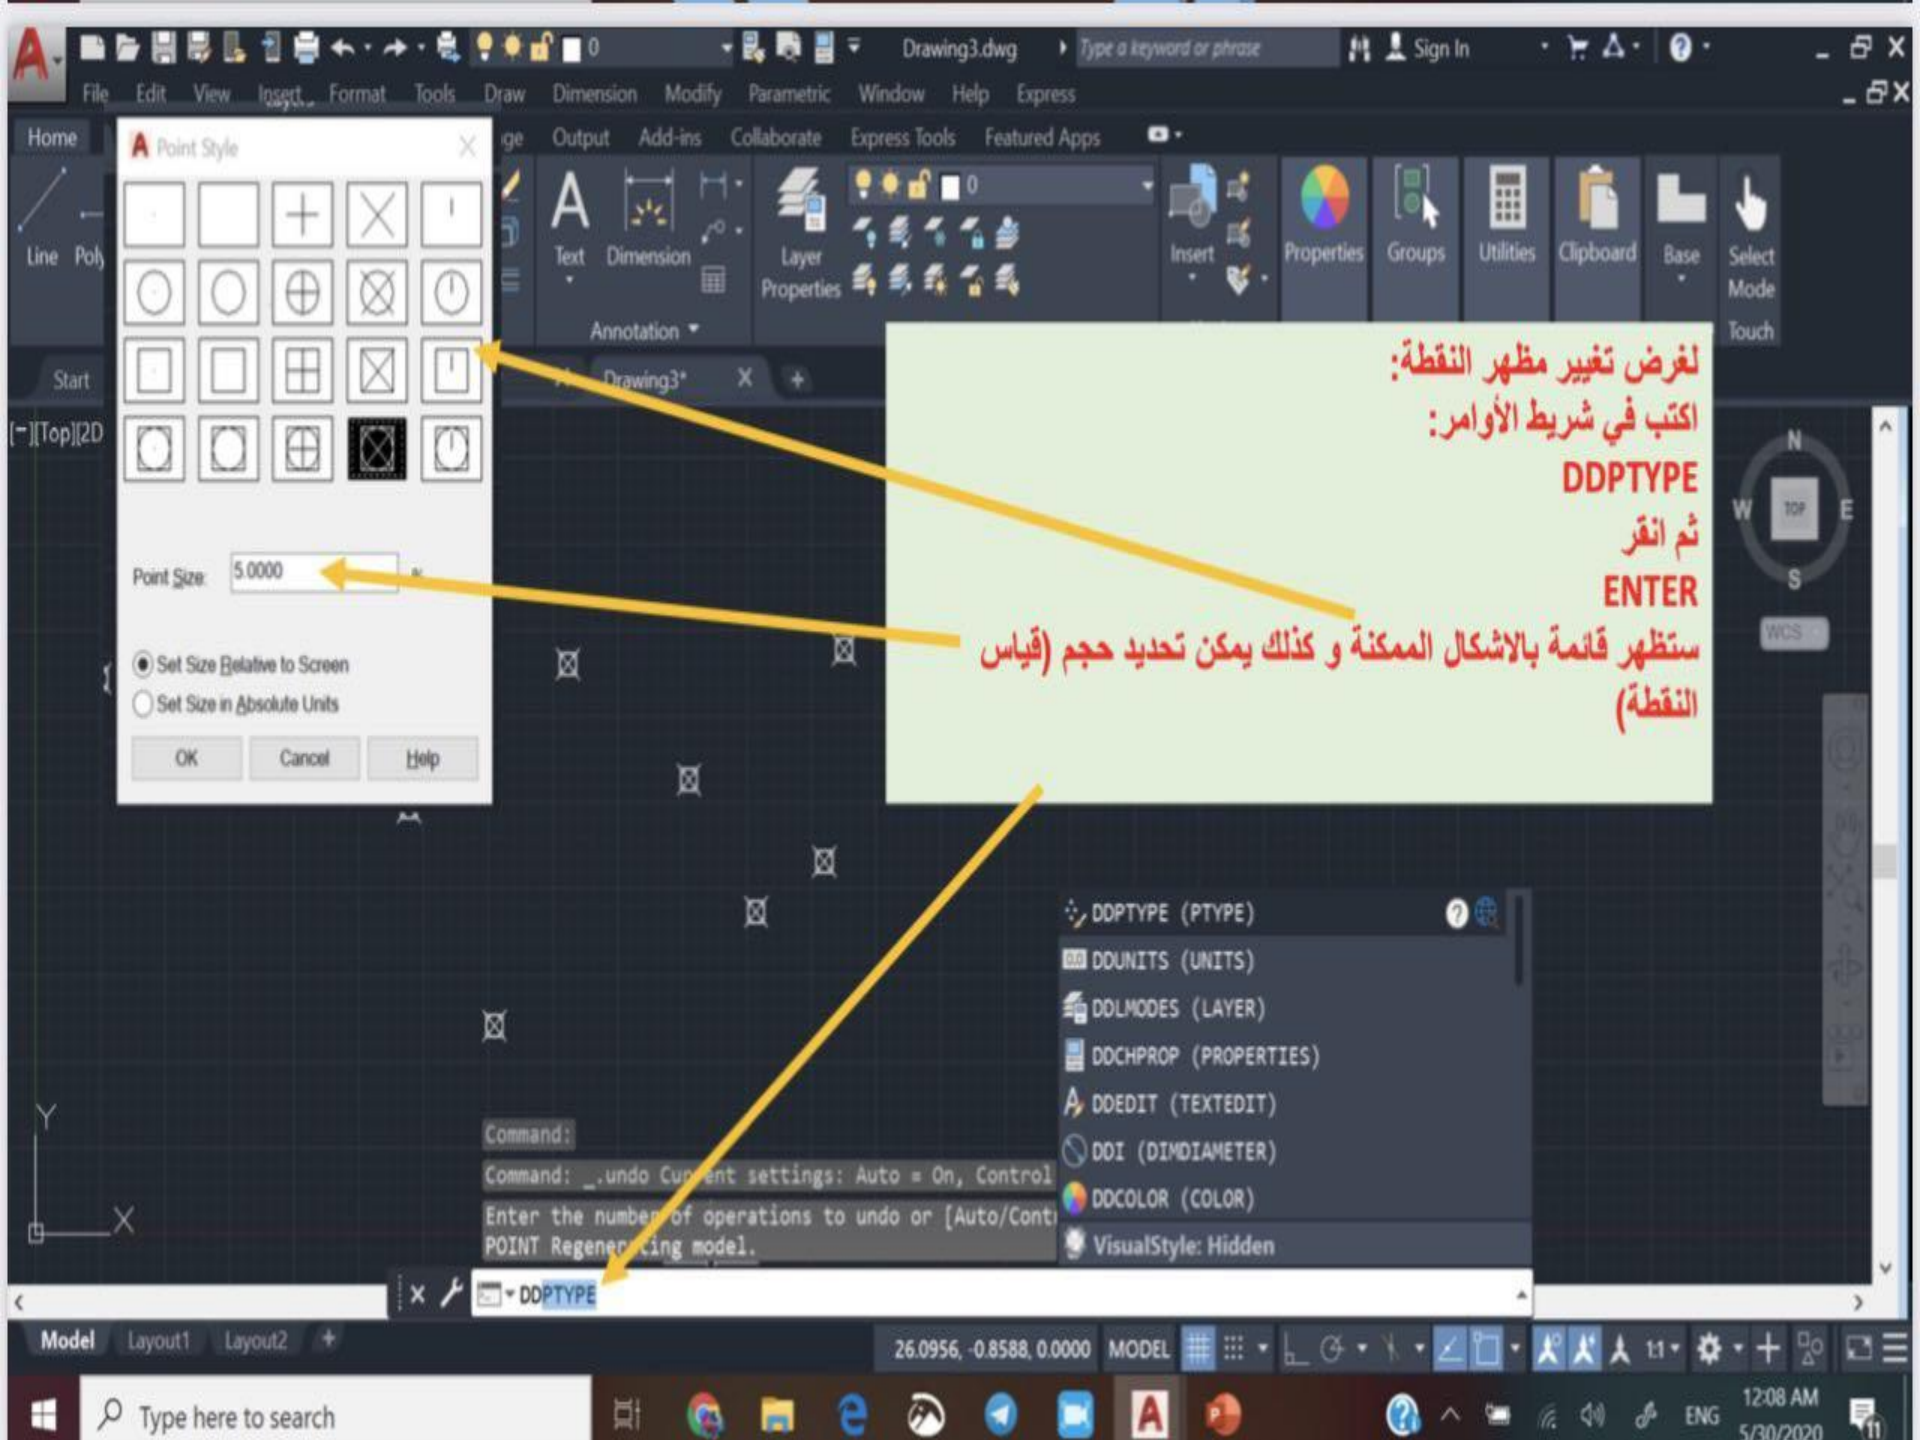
Drawing3.dwg
Type a keyword or phrase
Sign In
File Edit View Insert Format Tools Draw Dimension Modify Parametric Window Help Express
Home
Point Style
ge Output Add-ins Collaborate Express Tools Featured Apps
Line Poly
Text Dimension
Layer Properties
Insert
Properties Groups Utilities Clipboard Base Select Mode
Annotation
Touch
Start
Drawing3*
[−][Top][2D
Point Size 5.0000 %
Set Size Relative to Screen
Set Size in Absolute Units
OK Cancel Help

لغرض تغيير مظهر النقطة:
اكتب في شريط الأوامر:
DDPTYPE
ثم انقر
ENTER
ستظهر قائمة بالاشكال الممكنة و كذلك يمكن تحديد حجم (قياس النقطة)

N
W TOP E
S
WCS
DDPTYPE (PTYPE)
DDUNITS (UNITS)
DDLMODES (LAYER)
DDCHPROP (PROPERTIES)
DDEDIT (TEXTEDIT)
DDI (DIMDIAMETER)
DDCOLOR (COLOR)
VisualStyle: Hidden
Command:
Command: _.undo Current settings: Auto = On, Control
Enter the number of operations to undo or [Auto/Cont
POINT Regenerating model.
Y
X
DDPTYPE
Model Layout1 Layout2
26.0956, -0.8588, 0.0000 MODEL
1:1
Type here to search
ENG
12:08 AM
5/30/2020
11